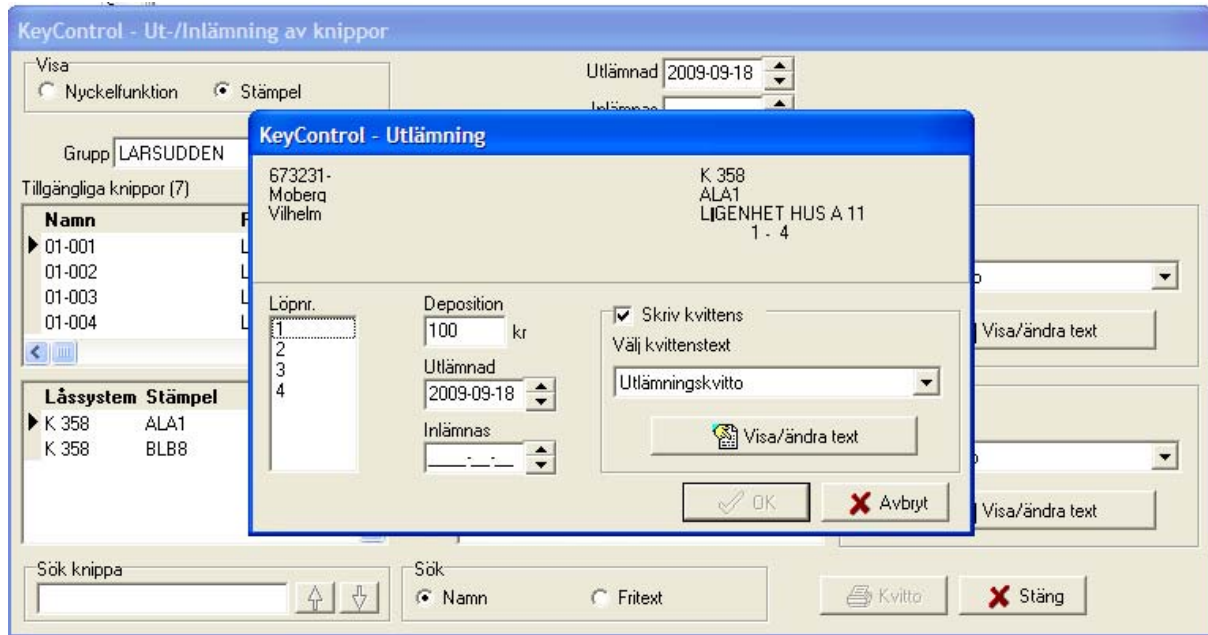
KeyControl - Ut-/Inlämning av knippor

Visa
Nyckelfunktion
Stämpel

Utlämnad 2009-09-18
Inlämnas

Grupp LARSUDDEN

Tillgängliga knippor (7)

| Namn | F |
|---|---|
| 01-001 | L |
| 01-002 | L |
| 01-003 | L |
| 01-004 | L |

| Låssystem | Stämpel |
|---|---|
| K 358 | ALA1 |
| K 358 | BLB8 |

KeyControl - Utlämning

673231-
Moberg
Vilhelm

K 358
ALA1
LIGENHET HUS A 11
1 - 4

Löpnr.
1
2
3
4

Deposition
100 kr

Utlämnad
2009-09-18

Inlämnas
__-__-__

Skriv kvittens
Välj kvittenstext
Utlämningskvitto
Visa/ändra text

OK
Avbryt

Visa/ändra text
Visa/ändra text

Sök knippa

Sök
Namn
Fritext

Kvitto
Stäng